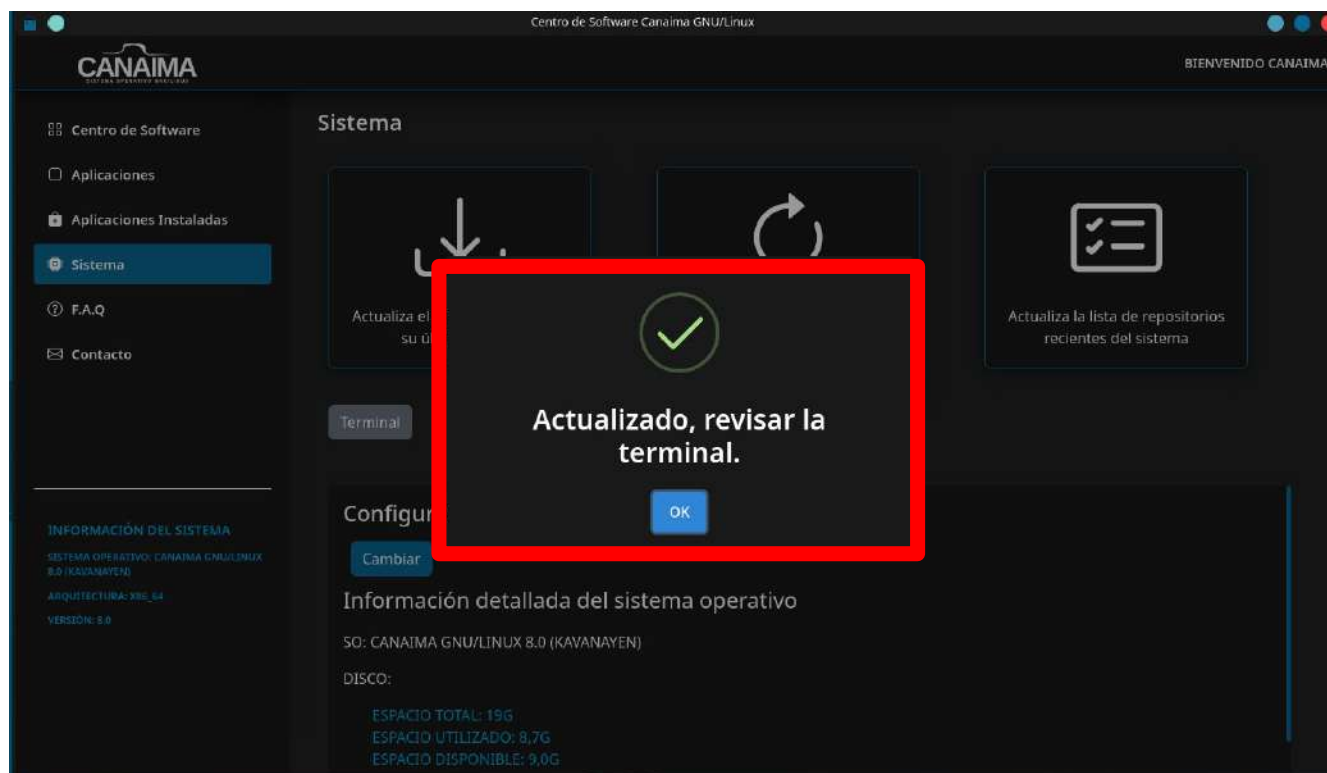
Centro de Software Canaima GNU/Linux

CANAIMA
SISTEMA OPERATIVO BOLIVARIANO

BIENVENIDO CANAIMA

Centro de Software
Aplicaciones
Aplicaciones Instaladas
Sistema
F.A.Q
Contacto

INFORMACIÓN DEL SISTEMA
SISTEMA OPERATIVO: CANAIMA GNU/LINUX 8.0 (KAVANAYEN)
ARQUITECTURA: X86_64
VERSIÓN: 8.0

Sistema

Actualiza el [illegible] su ú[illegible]

Actualiza la lista de repositorios recientes del sistema

Terminal

Actualizado, revisar la terminal.

OK

Configur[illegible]

Cambiar

Información detallada del sistema operativo

SO: CANAIMA GNU/LINUX 8.0 (KAVANAYEN)

DISCO:

ESPACIO TOTAL: 19G
ESPACIO UTILIZADO: 8,7G
ESPACIO DISPONIBLE: 9,0G